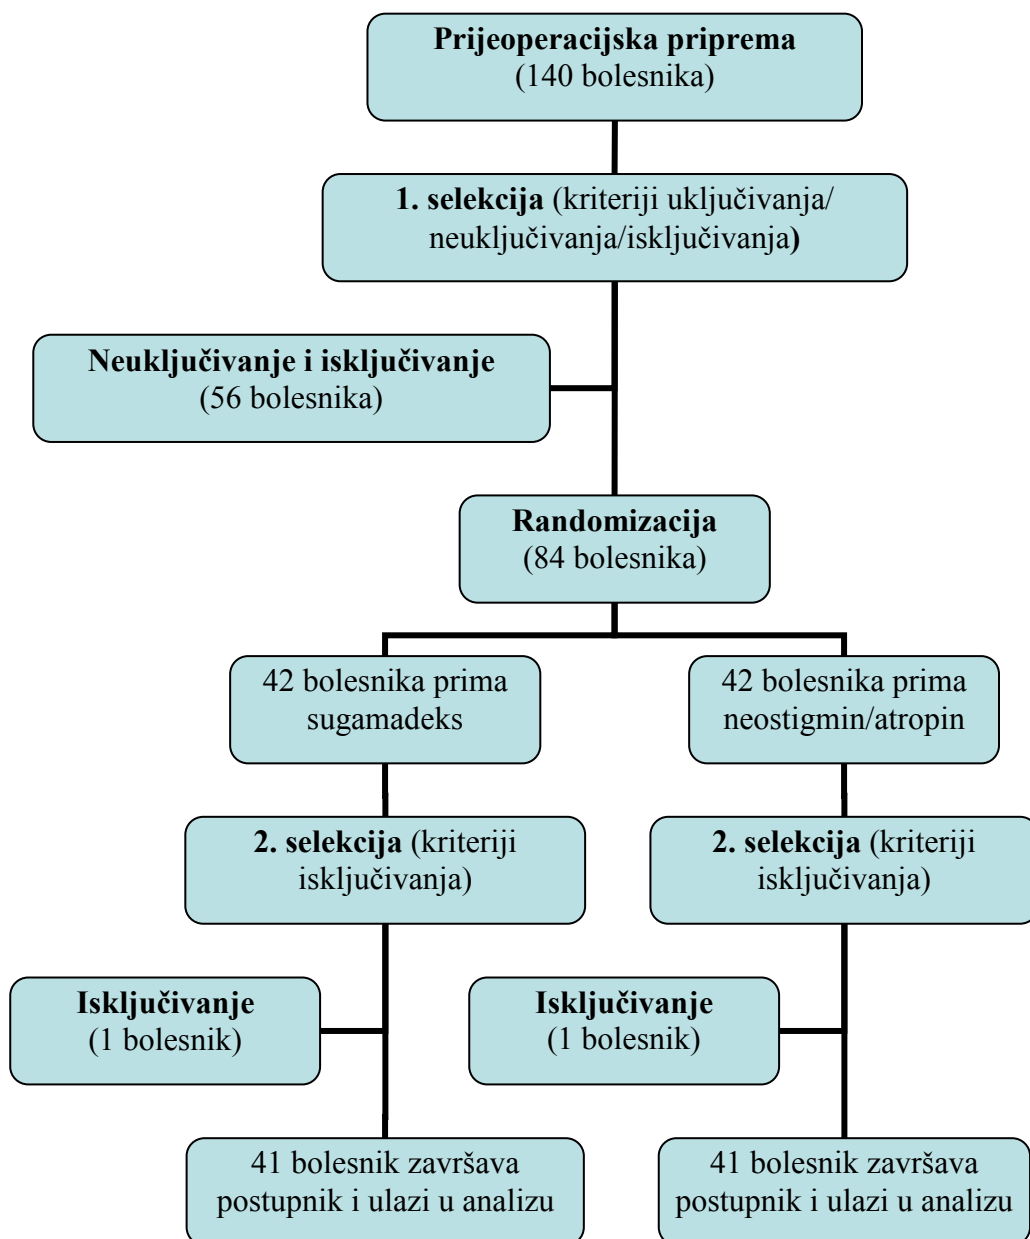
**Prijeoperacijska priprema**
(140 bolesnika)

**1. selekcija** (kriteriji uključivanja/ neuključivanja/isključivanja**)**

**Neuključivanje i isključivanje**
(56 bolesnika)

**Randomizacija**
(84 bolesnika)

42 bolesnika prima sugamadeks

42 bolesnika prima neostigmin/atropin

**2. selekcija** (kriteriji isključivanja)

**2. selekcija** (kriteriji isključivanja)

**Isključivanje**
(1 bolesnik)

**Isključivanje**
(1 bolesnik)

41 bolesnik završava postupnik i ulazi u analizu

41 bolesnik završava postupnik i ulazi u analizu